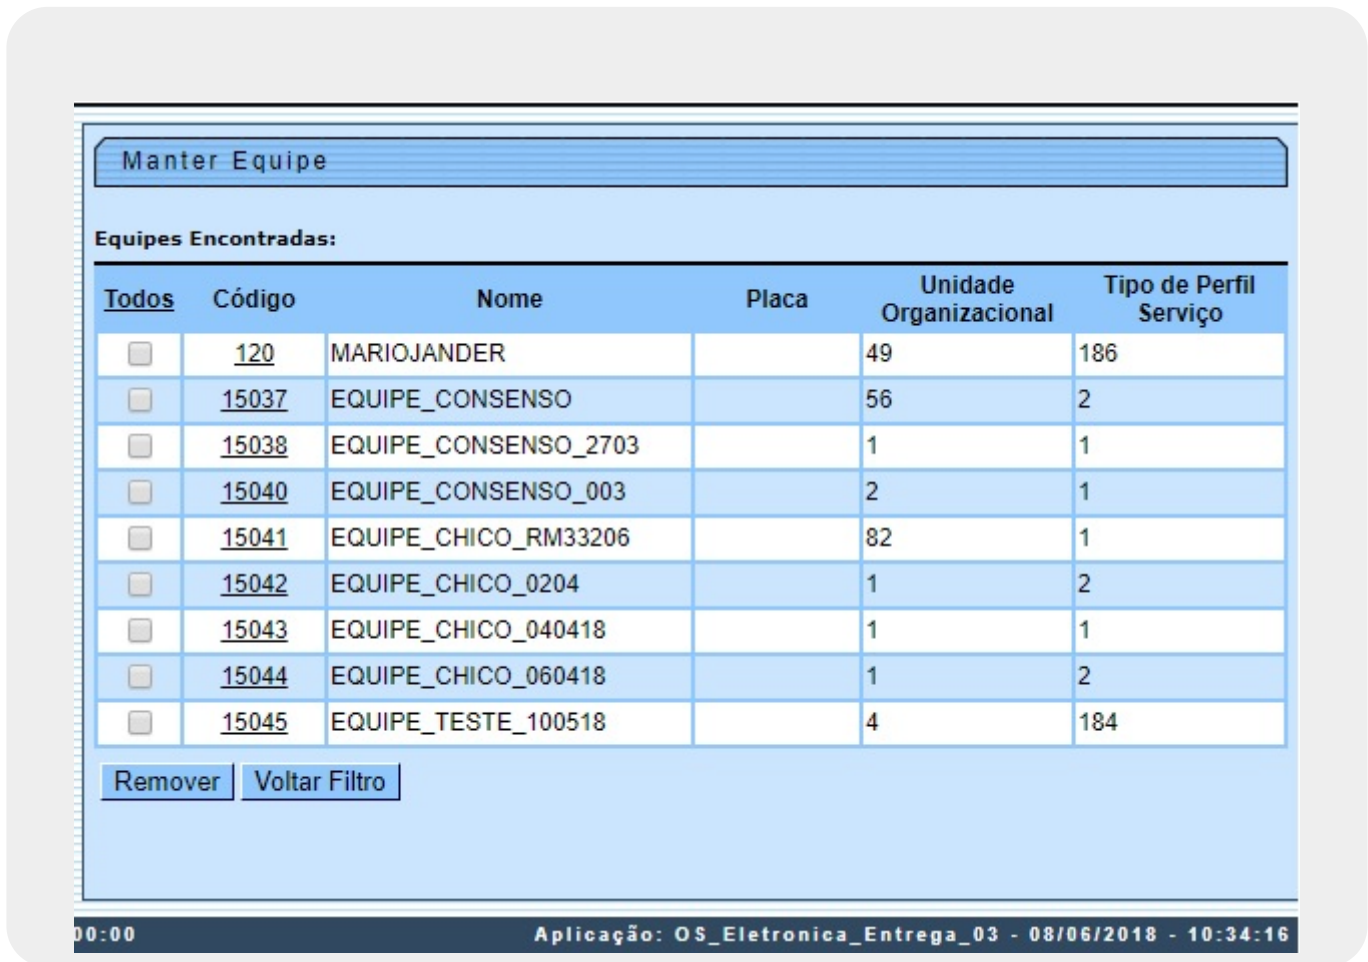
Manter Equipe

Equipes Encontradas:

| Todos | Código | Nome | Placa | Unidade Organizacional | Tipo de Perfil Serviço |
|---|---|---|---|---|---|
| | 120 | MARIOJANDER | | 49 | 186 |
| | 15037 | EQUIPE_CONSENSO | | 56 | 2 |
| | 15038 | EQUIPE_CONSENSO_2703 | | 1 | 1 |
| | 15040 | EQUIPE_CONSENSO_003 | | 2 | 1 |
| | 15041 | EQUIPE_CHICO_RM33206 | | 82 | 1 |
| | 15042 | EQUIPE_CHICO_0204 | | 1 | 2 |
| | 15043 | EQUIPE_CHICO_040418 | | 1 | 1 |
| | 15044 | EQUIPE_CHICO_060418 | | 1 | 2 |
| | 15045 | EQUIPE_TESTE_100518 | | 4 | 184 |

Remover Voltar Filtro

00:00 Aplicação: OS_Eletronica_Entrega_03 - 08/06/2018 - 10:34:16